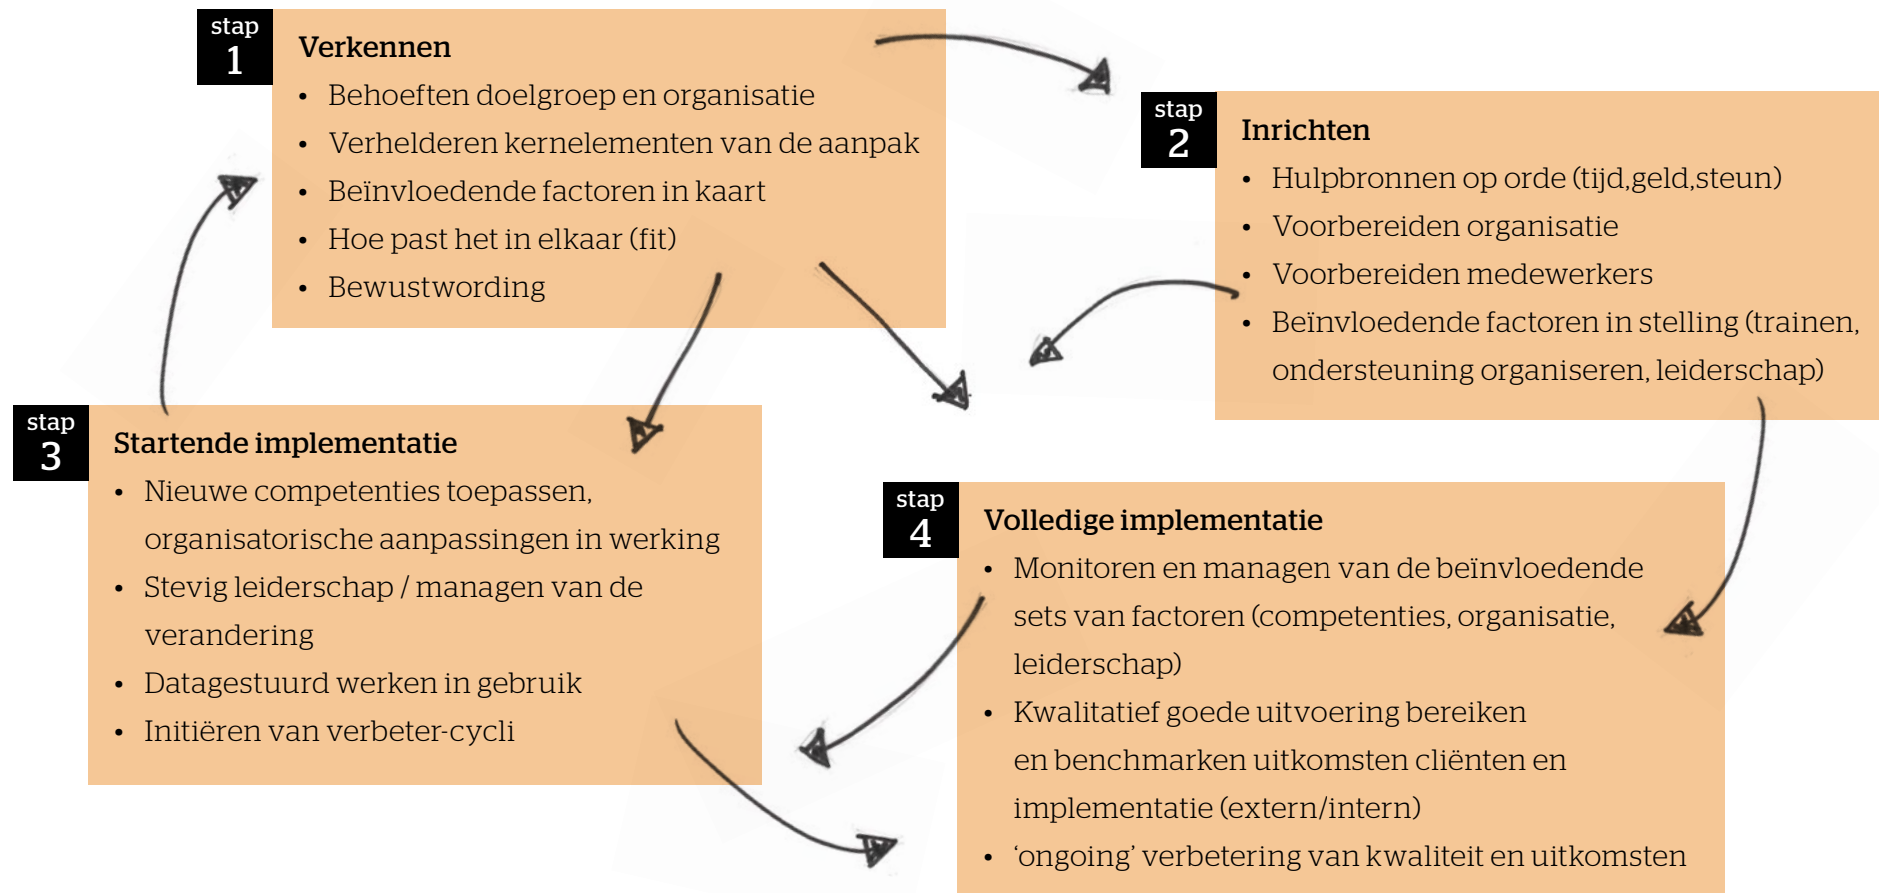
stap 1

Verkennen

- Behoeften doelgroep en organisatie
- Verhelderen kernelementen van de aanpak
- Beïnvloedende factoren in kaart
- Hoe past het in elkaar (fit)
- Bewustwording

stap 2

Inrichten

- Hulpbronnen op orde (tijd,geld,steun)
- Voorbereiden organisatie
- Voorbereiden medewerkers
- Beïnvloedende factoren in stelling (trainen, ondersteuning organiseren, leiderschap)

stap 3

Startende implementatie

- Nieuwe competenties toepassen, organisatorische aanpassingen in werking
- Stevig leiderschap / managen van de verandering
- Datagestuurd werken in gebruik
- Initiëren van verbeter-cycli

stap 4

Volledige implementatie

- Monitoren en managen van de beïnvloedende sets van factoren (competenties, organisatie, leiderschap)
- Kwalitatief goede uitvoering bereiken en benchmarken uitkomsten cliënten en implementatie (extern/intern)
- ‘ongoing’ verbetering van kwaliteit en uitkomsten